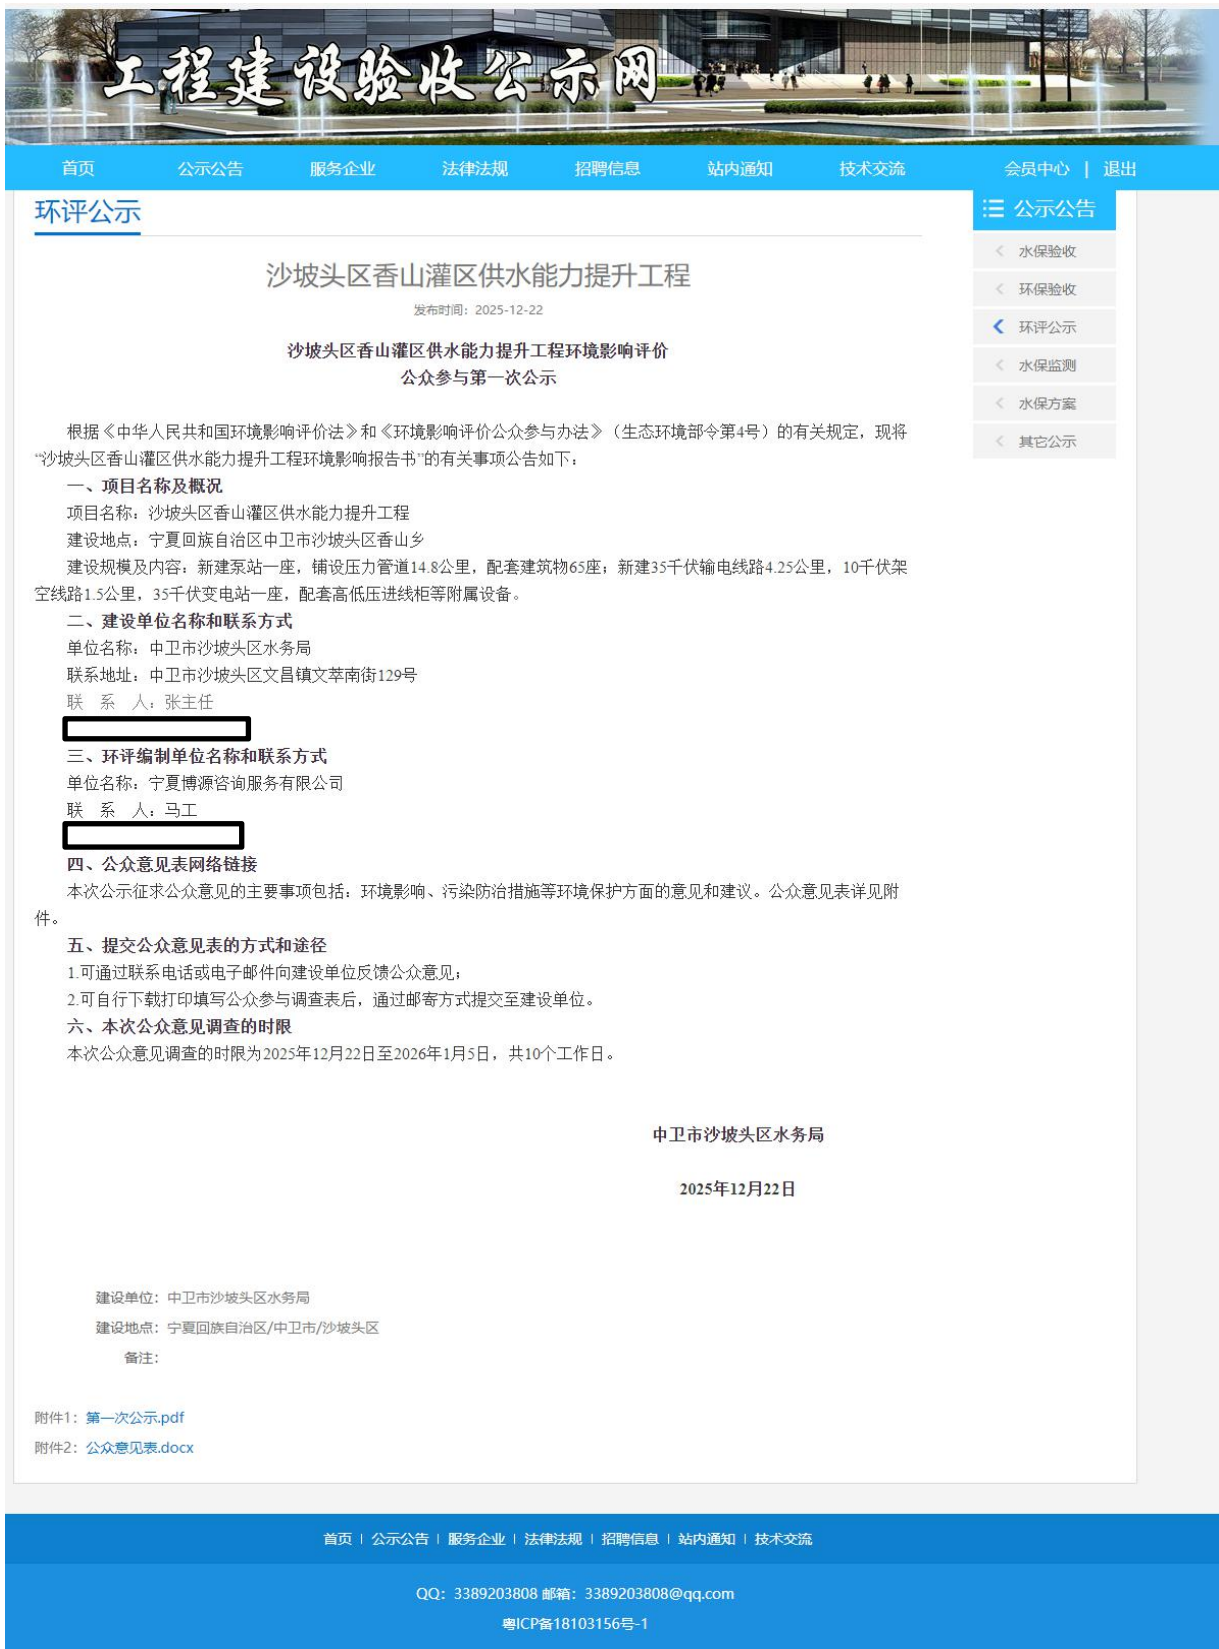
工程建设验收公示网

首页 公示公告 服务企业 法律法规 招聘信息 站内通知 技术交流 会员中心 | 退出

环评公示

公示公告
水保验收
环保验收
环评公示
水保监测
水保方案
其它公示

沙坡头区香山灌区供水能力提升工程

发布时间：2025-12-22

沙坡头区香山灌区供水能力提升工程环境影响评价
公众参与第一次公示

根据《中华人民共和国环境影响评价法》和《环境影响评价公众参与办法》（生态环境部令第4号）的有关规定，现将"沙坡头区香山灌区供水能力提升工程环境影响报告书"的有关事项公告如下：

一、项目名称及概况
项目名称：沙坡头区香山灌区供水能力提升工程
建设地点：宁夏回族自治区中卫市沙坡头区香山乡
建设规模及内容：新建泵站一座，铺设压力管道14.8公里，配套建筑物65座；新建35千伏输电线路4.25公里，10千伏架空线路1.5公里，35千伏变电站一座，配套高低压进线柜等附属设备。
二、建设单位名称和联系方式
单位名称：中卫市沙坡头区水务局
联系地址：中卫市沙坡头区文昌镇文萃南街129号
联 系 人：张主任
三、环评编制单位名称和联系方式
单位名称：宁夏博源咨询服务有限公司
联 系 人：马工
四、公众意见表网络链接
本次公示征求公众意见的主要事项包括：环境影响、污染防治措施等环境保护方面的意见和建议。公众意见表详见附件。
五、提交公众意见表的方式和途径
1.可通过联系电话或电子邮件向建设单位反馈公众意见；
2.可自行下载打印填写公众参与调查表后，通过邮寄方式提交至建设单位。
六、本次公众意见调查的时限
本次公众意见调查的时限为2025年12月22日至2026年1月5日，共10个工作日。

中卫市沙坡头区水务局

2025年12月22日

建设单位：中卫市沙坡头区水务局
建设地点：宁夏回族自治区/中卫市/沙坡头区
备注：

附件1：第一次公示.pdf
附件2：公众意见表.docx

首页 | 公示公告 | 服务企业 | 法律法规 | 招聘信息 | 站内通知 | 技术交流

QQ：3389203808 邮箱：3389203808@qq.com
粤ICP备18103156号-1